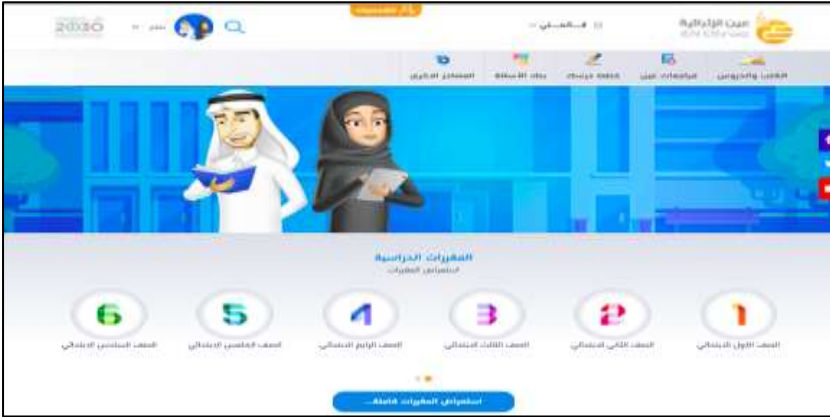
2030

عين الإثرائية

الكتب والدروس
فيديوهات عين
خطط دراسية
بنك الأسئلة
المصادر الأخرى

المقررات الدراسية
استعراض المقررات

1
الصف الأول الابتدائي
2
الصف الثاني الابتدائي
3
الصف الثالث الابتدائي
4
الصف الرابع الابتدائي
5
الصف الخامس الابتدائي
6
الصف السادس الابتدائي

استعراض المقررات كاملة...